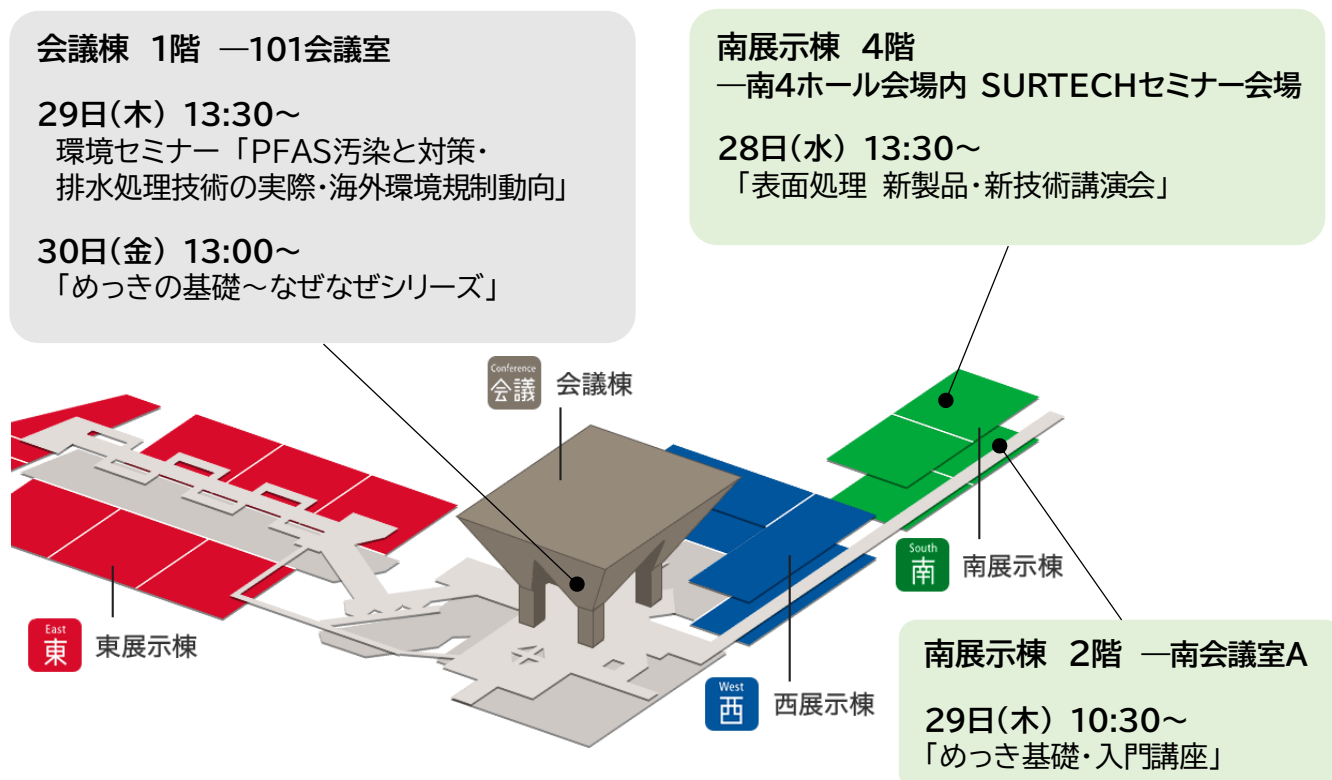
会議棟 1階 ―101会議室

29日(木) 13:30～
環境セミナー「PFAS汚染と対策・排水処理技術の実際・海外環境規制動向」

30日(金) 13:00～
「めっきの基礎～なぜなぜシリーズ」

南展示棟 4階
―南4ホール会場内 SURTECHセミナー会場

28日(水) 13:30～
「表面処理 新製品・新技術講演会」

Conference
会議
会議棟

South
南
南展示棟

East
東
東展示棟

West
西
西展示棟

南展示棟 2階 ―南会議室A

29日(木) 10:30～
「めっき基礎・入門講座」